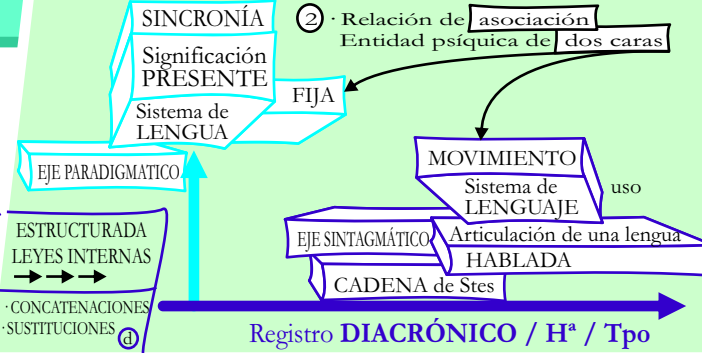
SINCRONÍA

Significación PRESENTE

Sistema de LENGUA

FIJA

2 · Relación de asociación
Entidad psíquica de dos caras

EJE PARADIGMATICO

MOVIMIENTO

Sistema de LENGUAJE

uso

ESTRUCTURADA
LEYES INTERNAS

EJE SINTAGMÁTICO

Articulación de una lengua

HABLADA

CADENA de Stes

· CONCATENACIONES
· SUSTITUCIONES d

Registro **DIACRÓNICO / Hª / Tpo**